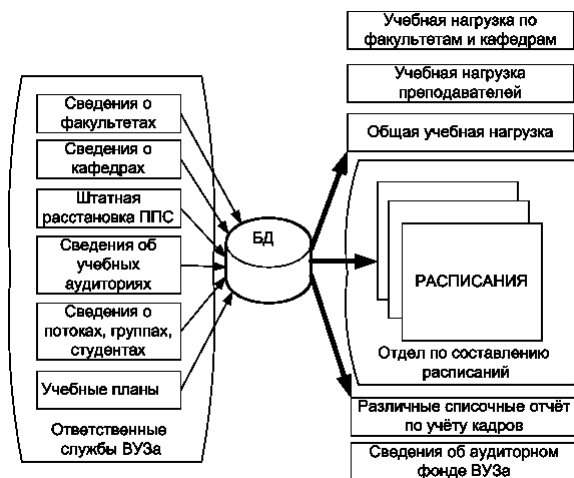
Сведения о факультетах

Сведения о кафедрах

Штатная расстановка ППС

Сведения об учебных аудиториях

Сведения о потоках, группах, студентах

Учебные планы

Ответственные службы ВУЗа

БД

Учебная нагрузка по факультетам и кафедрам

Учебная нагрузка преподавателей

Общая учебная нагрузка

РАСПИСАНИЯ

Отдел по составлению расписаний

Различные списочные отчёт по учёту кадров

Сведения об аудиторном фонде ВУЗа